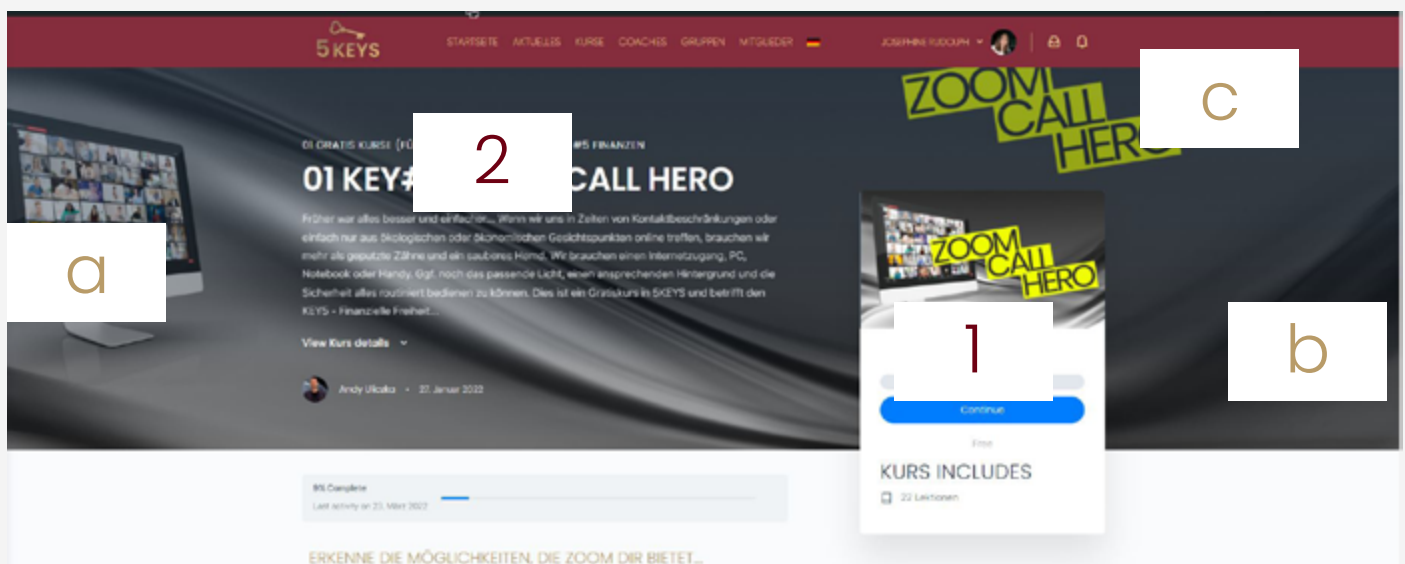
5 KEYS

STARTSEITE AKTUELLES KURSE COACHES GRUPPEN MITGLIEDER

JOSEPHINE RUDOLPH

ZOOM CALL HERO

c

01 GRATIS KURSE (FÜ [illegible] #5 FINANZEN

2

01 KEY# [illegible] CALL HERO

Früher war alles besser und einfacher.... Wenn wir uns in Zeiten von Kontaktbeschränkungen oder einfach nur aus ökologischen oder ökonomischen Gesichtspunkten online treffen, brauchen wir mehr als geputzte Zähne und ein sauberes Hemd. Wir brauchen einen Internetzugang, PC, Notebook oder Handy, Ggf. noch das passende Licht, einen ansprechenden Hintergrund und die Sicherheit alles routiniert bedienen zu können. Dies ist ein Gratiskurs in 5KEYS und betrifft den KEYS - Finanzielle Freiheit...

a

View Kurs details

Andy Ulcakz • 27. Januar 2022

ZOOM CALL HERO

1

b

Continue

Free

KURS INCLUDES

22 Lektionen

9% Complete

Last activity on 23. März 2022

ERKENNE DIE MÖGLICHKEITEN, DIE ZOOM DIR BIETET...